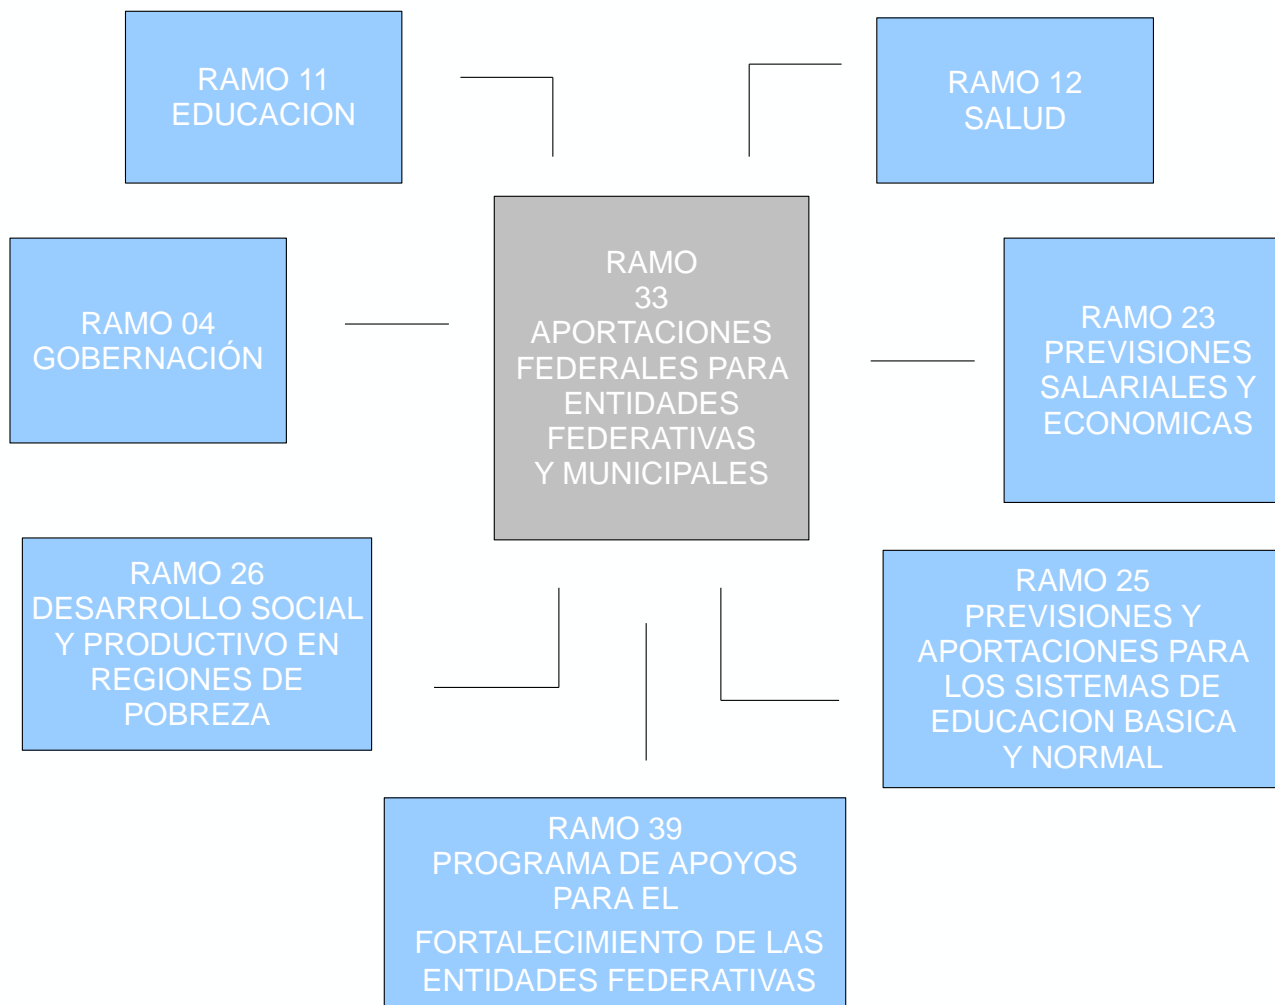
RAMO 11
EDUCACION

RAMO 12
SALUD

RAMO 04
GOBERNACIÓN

RAMO
33
APORTACIONES
FEDERALES PARA
ENTIDADES
FEDERATIVAS
Y MUNICIPALES

RAMO 23
PREVISIONES
SALARIALES Y
ECONOMICAS

RAMO 26
DESARROLLO SOCIAL
Y PRODUCTIVO EN
REGIONES DE
POBREZA

RAMO 25
PREVISIONES Y
APORTACIONES PARA
LOS SISTEMAS DE
EDUCACION BASICA
Y NORMAL

RAMO 39
PROGRAMA DE APOYOS
PARA EL
FORTALECIMIENTO DE LAS
ENTIDADES FEDERATIVAS